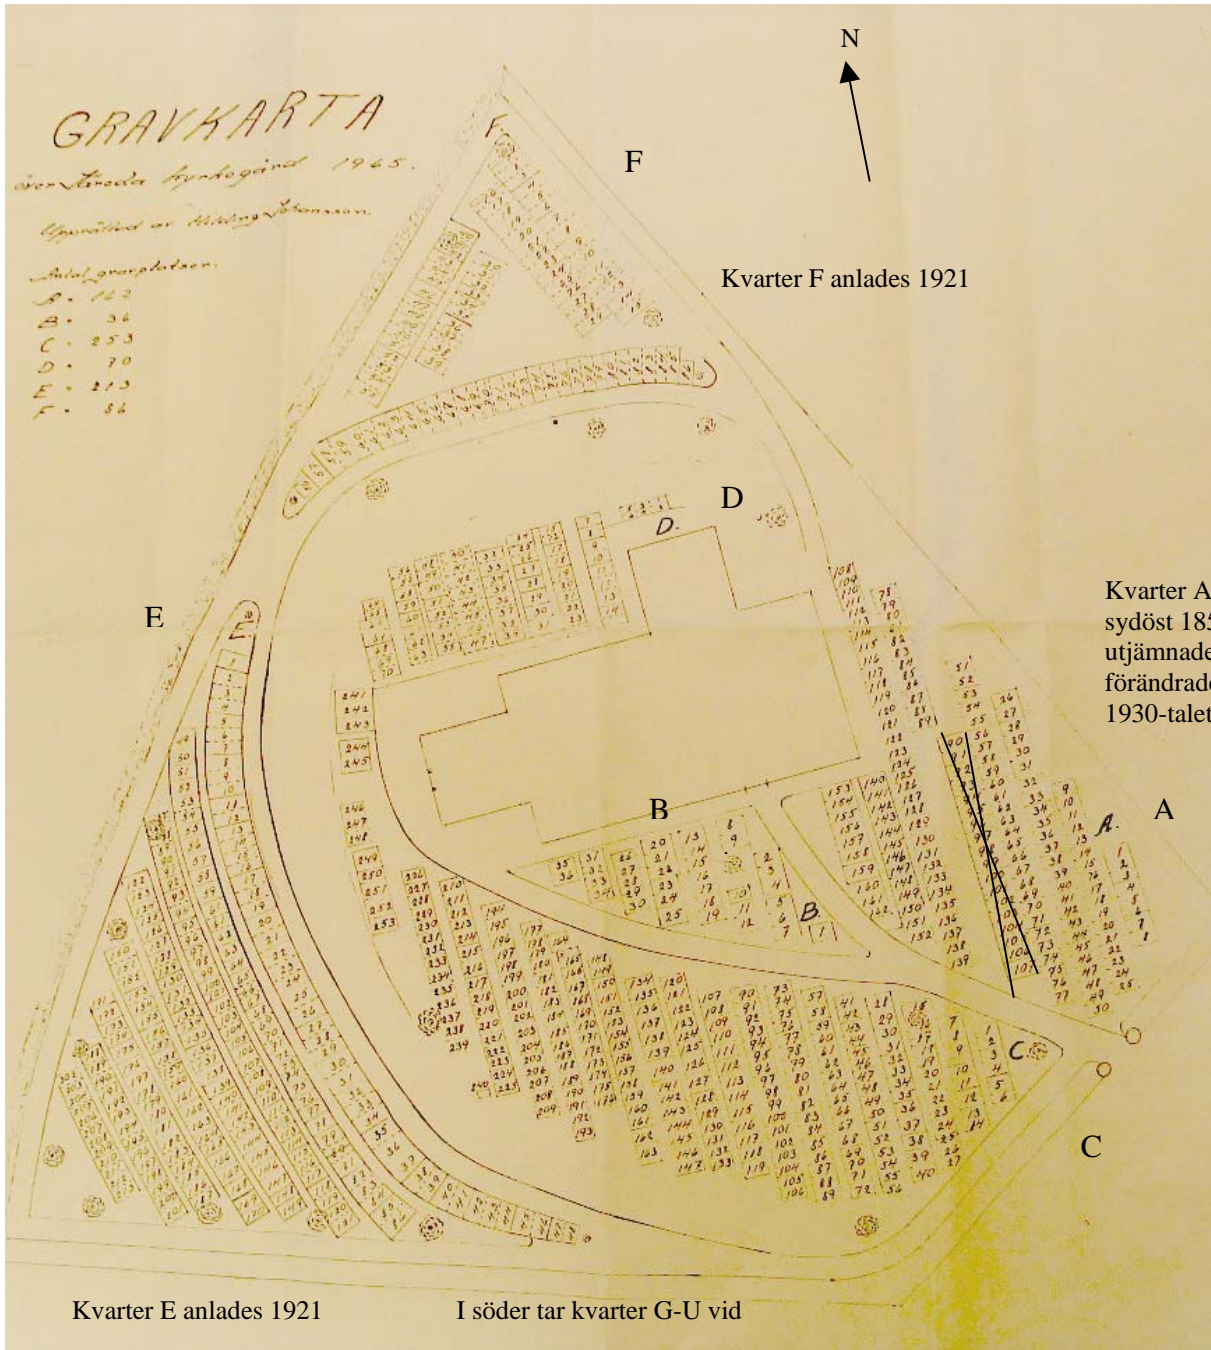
GRAVKARTA
över Tiveds kyrkogård 1965.
Upprättad av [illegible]

Antal gravplatser.
A. 162
B. 36
C. 253
D. 70
E. 213
F. 86

N

F

Kvarter F anlades 1921

D

Kvarter A
sydöst 18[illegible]
utjämnade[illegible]
förändrade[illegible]
1930-talet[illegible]

E

B

A

C

Kvarter E anlades 1921

I söder tar kvarter G-U vid